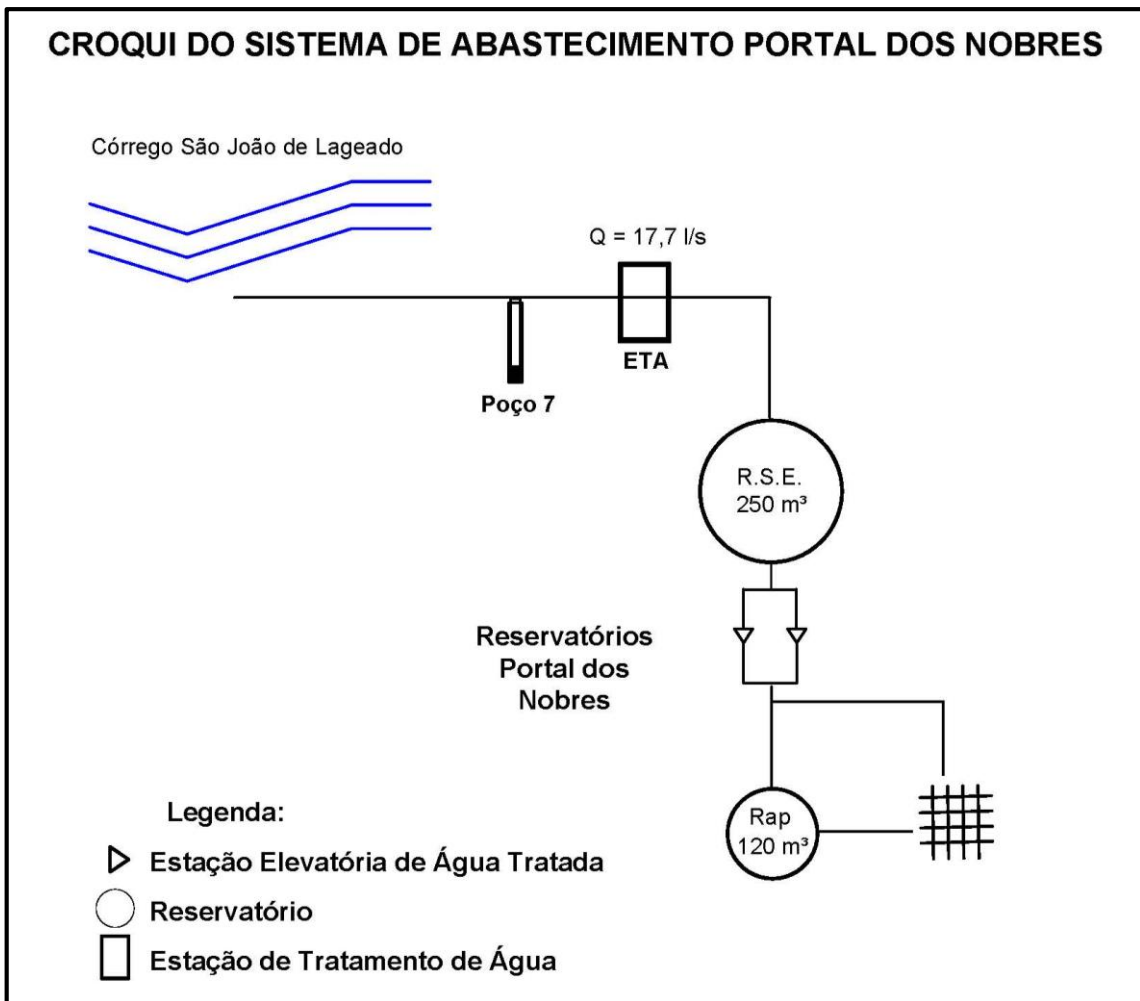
CROQUI DO SISTEMA DE ABASTECIMENTO PORTAL DOS NOBRES

Córrego São João de Lageado

Q = 17,7 l/s

ETA

Poço 7

R.S.E.
250 m³

Reservatórios
Portal dos
Nobres

Rap
120 m³

Legenda:

Estação Elevatória de Água Tratada

Reservatório

Estação de Tratamento de Água